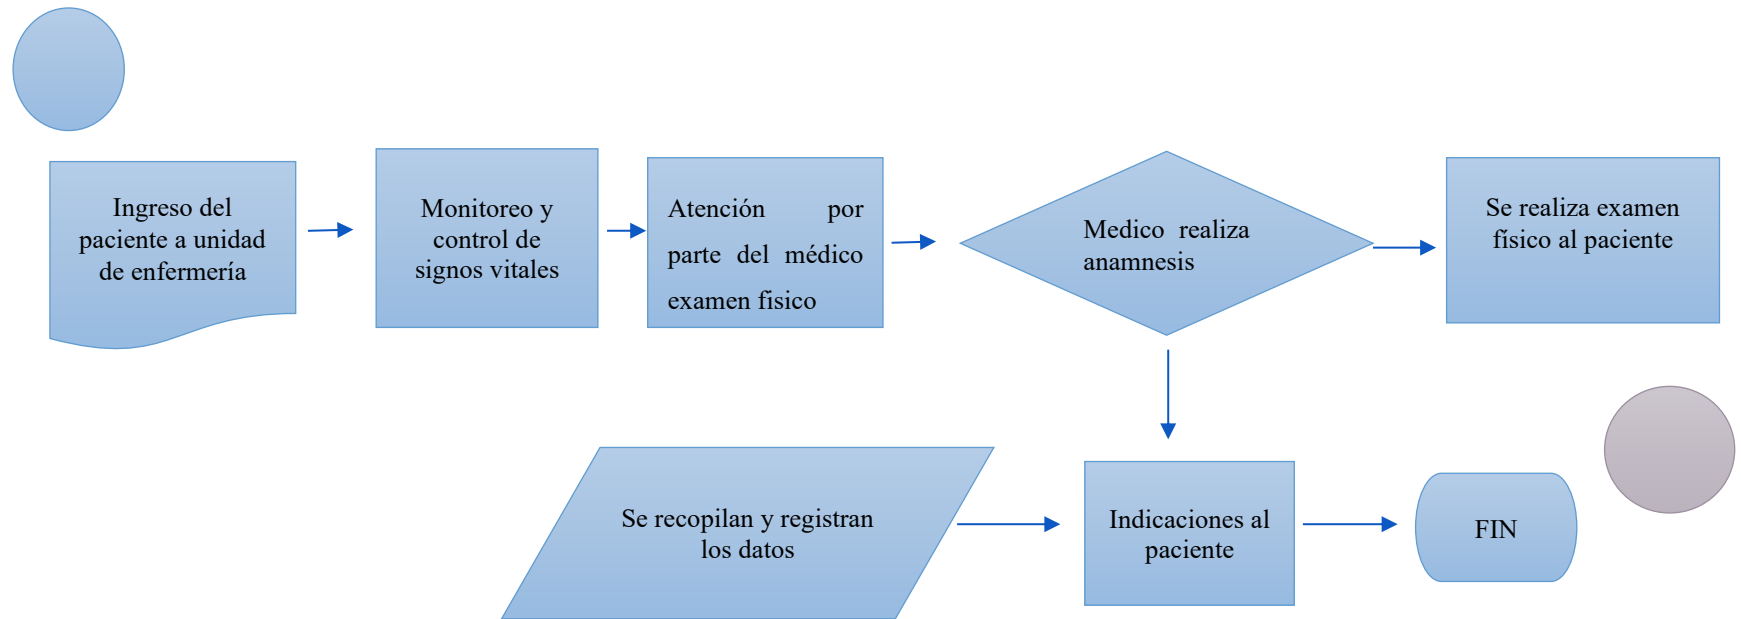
Ingreso del paciente a unidad de enfermería

Monitoreo y control de signos vitales

Atención por parte del médico examen fisico

Medico realiza anamnesis

Se realiza examen físico al paciente

Se recopilan y registran los datos

Indicaciones al paciente

FIN